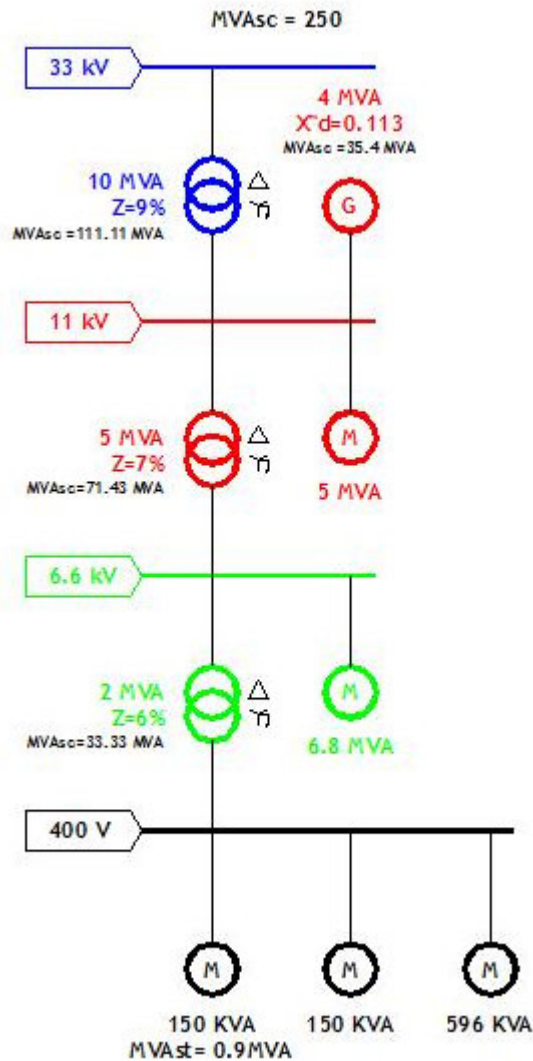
MVAsc = 250

33 kV

4 MVA
X"d=0.113
MVAsc = 35.4 MVA

10 MVA
Z=9%
MVAsc = 111.11 MVA

G

11 kV

5 MVA
Z=7%
MVAsc=71.43 MVA

M
5 MVA

6.6 kV

2 MVA
Z=6%
MVAsc=33.33 MVA

M
6.8 MVA

400 V

M
150 KVA
MVAst= 0.9MVA

M
150 KVA

M
596 KVA